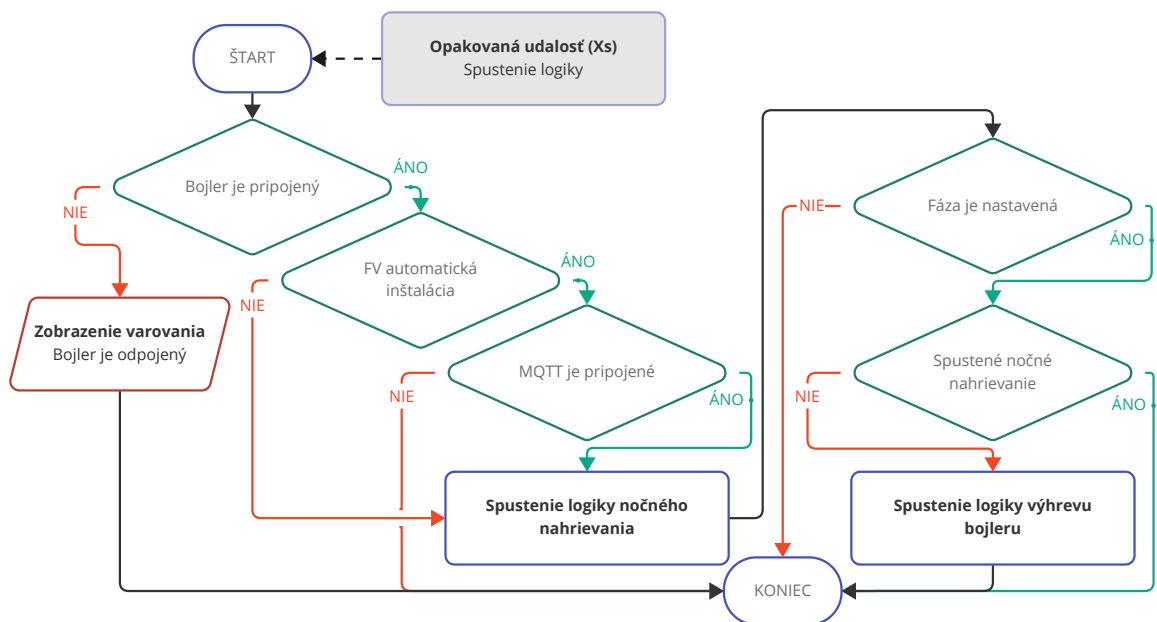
ŠTART

**Opakovaná udalosť (Xs)**
Spustenie logiky

Bojler je pripojený

NIE

ÁNO

FV automatická inštalácia

NIE

ÁNO

MQTT je pripojené

NIE

ÁNO

**Zobrazenie varovania**
Bojler je odpojený

**Spustenie logiky nočného nahrievania**

Fáza je nastavená

NIE

ÁNO

Spustené nočné nahrievanie

NIE

ÁNO

**Spustenie logiky výhrevu bojleru**

KONIEC